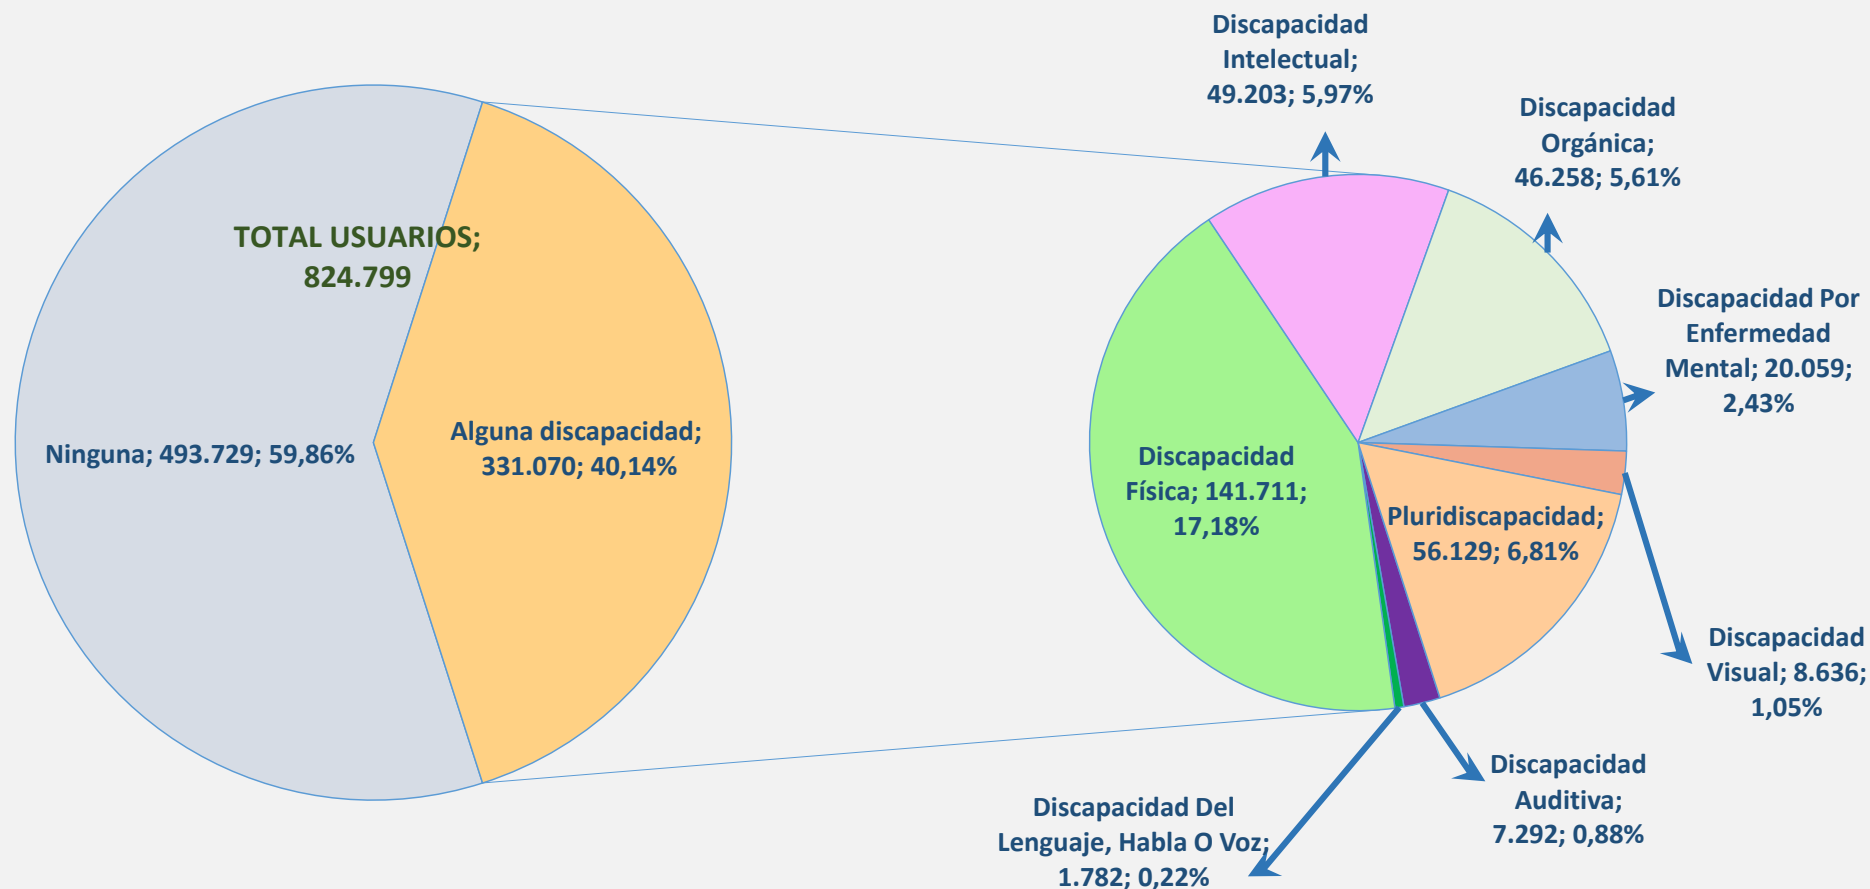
TOTAL USUARIOS; 824.799

Ninguna; 493.729; 59,86%

Alguna discapacidad; 331.070; 40,14%

Discapacidad Intelectual; 49.203; 5,97%

Discapacidad Orgánica; 46.258; 5,61%

Discapacidad Por Enfermedad Mental; 20.059; 2,43%

Discapacidad Física; 141.711; 17,18%

Pluridiscapacidad; 56.129; 6,81%

Discapacidad Visual; 8.636; 1,05%

Discapacidad Auditiva; 7.292; 0,88%

Discapacidad Del Lenguaje, Habla O Voz; 1.782; 0,22%